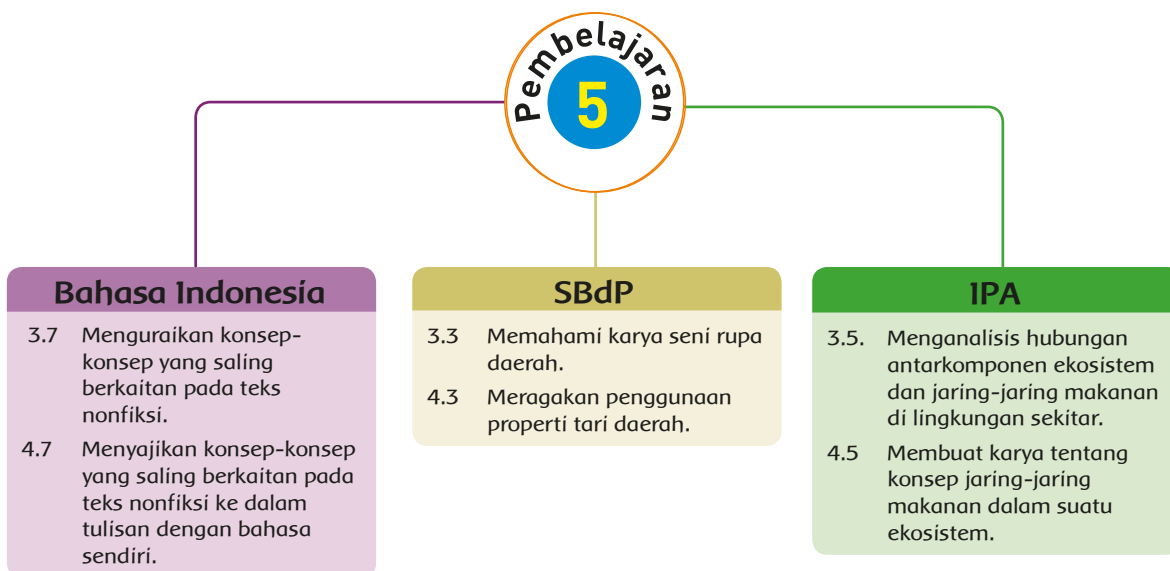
Pembelajaran
5

Bahasa Indonesia

3.7 Menguraikan konsep-konsep yang saling berkaitan pada teks nonfiksi.

4.7 Menyajikan konsep-konsep yang saling berkaitan pada teks nonfiksi ke dalam tulisan dengan bahasa sendiri.

SBdP

3.3 Memahami karya seni rupa daerah.

4.3 Meragakan penggunaan properti tari daerah.

IPA

3.5. Menganalisis hubungan antarkomponen ekosistem dan jaring-jaring makanan di lingkungan sekitar.

4.5 Membuat karya tentang konsep jaring-jaring makanan dalam suatu ekosistem.